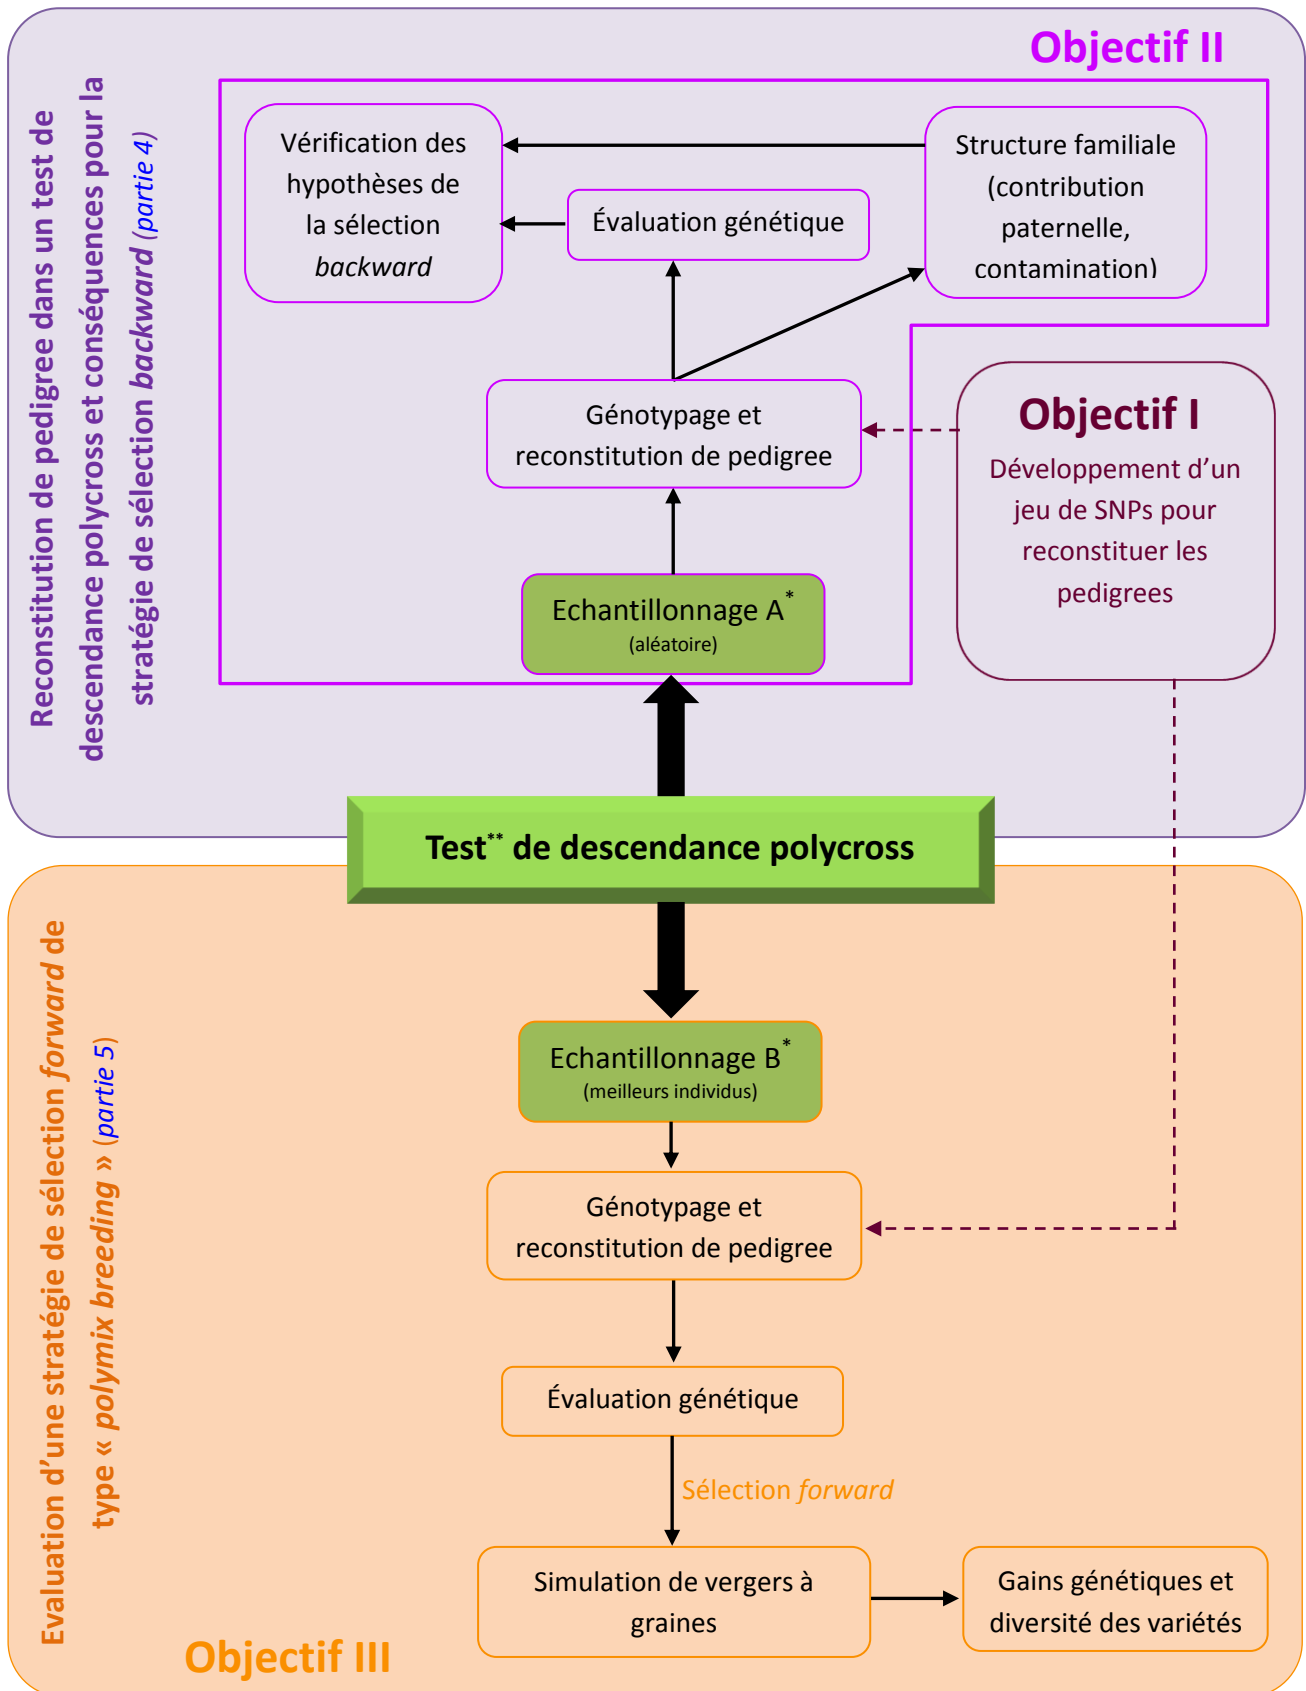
Objectif II

Reconstitution de pedigree dans un test de descendance polycross et conséquences pour la stratégie de sélection *backward* (partie 4)

Vérification des hypothèses de la sélection *backward*

Évaluation génétique

Structure familiale (contribution paternelle, contamination)

Génotypage et reconstitution de pedigree

Objectif I
Développement d'un jeu de SNPs pour reconstituer les pedigrees

Echantillonnage A$^*$
(aléatoire)

Test$^{**}$ de descendance polycross

Evaluation d'une stratégie de sélection *forward* de type « *polymix breeding* » (partie 5)

Echantillonnage B$^*$
(meilleurs individus)

Génotypage et reconstitution de pedigree

Évaluation génétique

Sélection *forward*

Simulation de vergers à graines

Gains génétiques et diversité des variétés

Objectif III